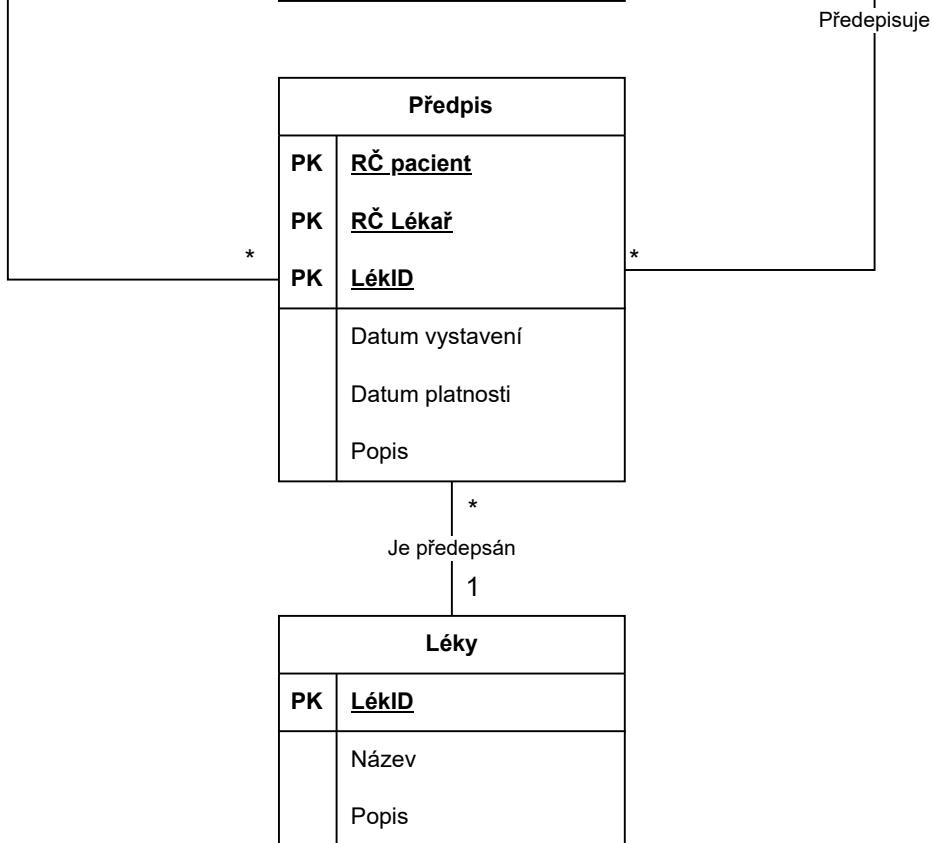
Předepisuje

Předpis

| PK | RČ pacient |
|---|---|
| PK | RČ Lékař |
| PK | LékID |
| | Datum vystavení |
| | Datum platnosti |
| | Popis |

*

*

*

Je předepsán

1

Léky

| PK | LékID |
|---|---|
| | Název |
| | Popis |